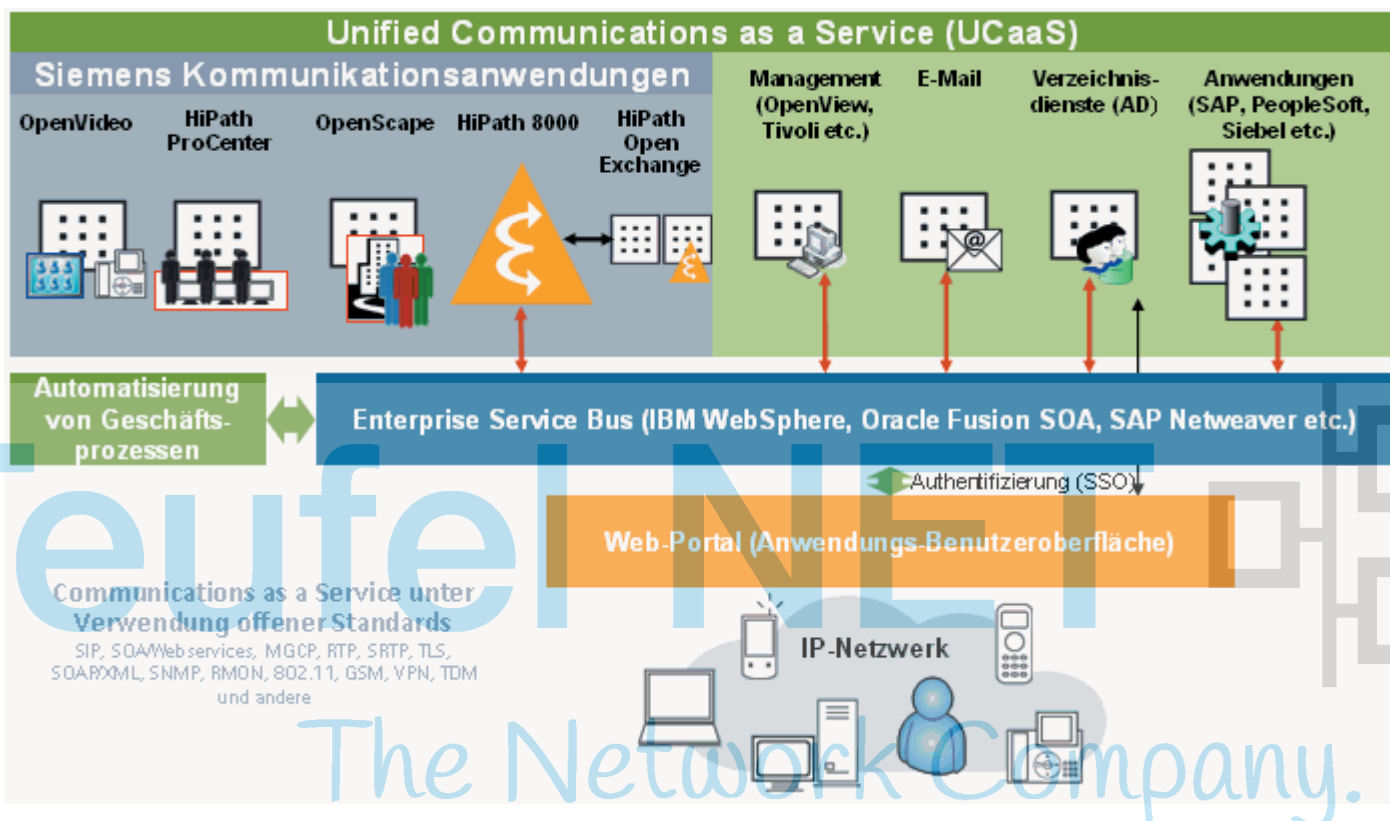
Unified Communications as a Service (UCaaS)

Siemens Kommunikationsanwendungen

OpenVideo

HiPath ProCenter

OpenScape

HiPath 8000

HiPath Open Exchange

Management (OpenView, Tivoli etc.)

E-Mail

Verzeichnisdienste (AD)

Anwendungen (SAP, PeopleSoft, Siebel etc.)

Automatisierung von Geschäftsprozessen

Enterprise Service Bus (IBM WebSphere, Oracle Fusion SOA, SAP Netweaver etc.)

Authentifizierung (SSO)

Web-Portal (Anwendungs-Benutzeroberfläche)

Communications as a Service unter Verwendung offener Standards
SIP, SOA/Webservices, MGCP, RTP, SRTP, TLS, SOAP/XML, SNMP, RMON, 802.11, GSM, VPN, TDM und andere

IP-Netzwerk

Teufel NET
The Network Company.